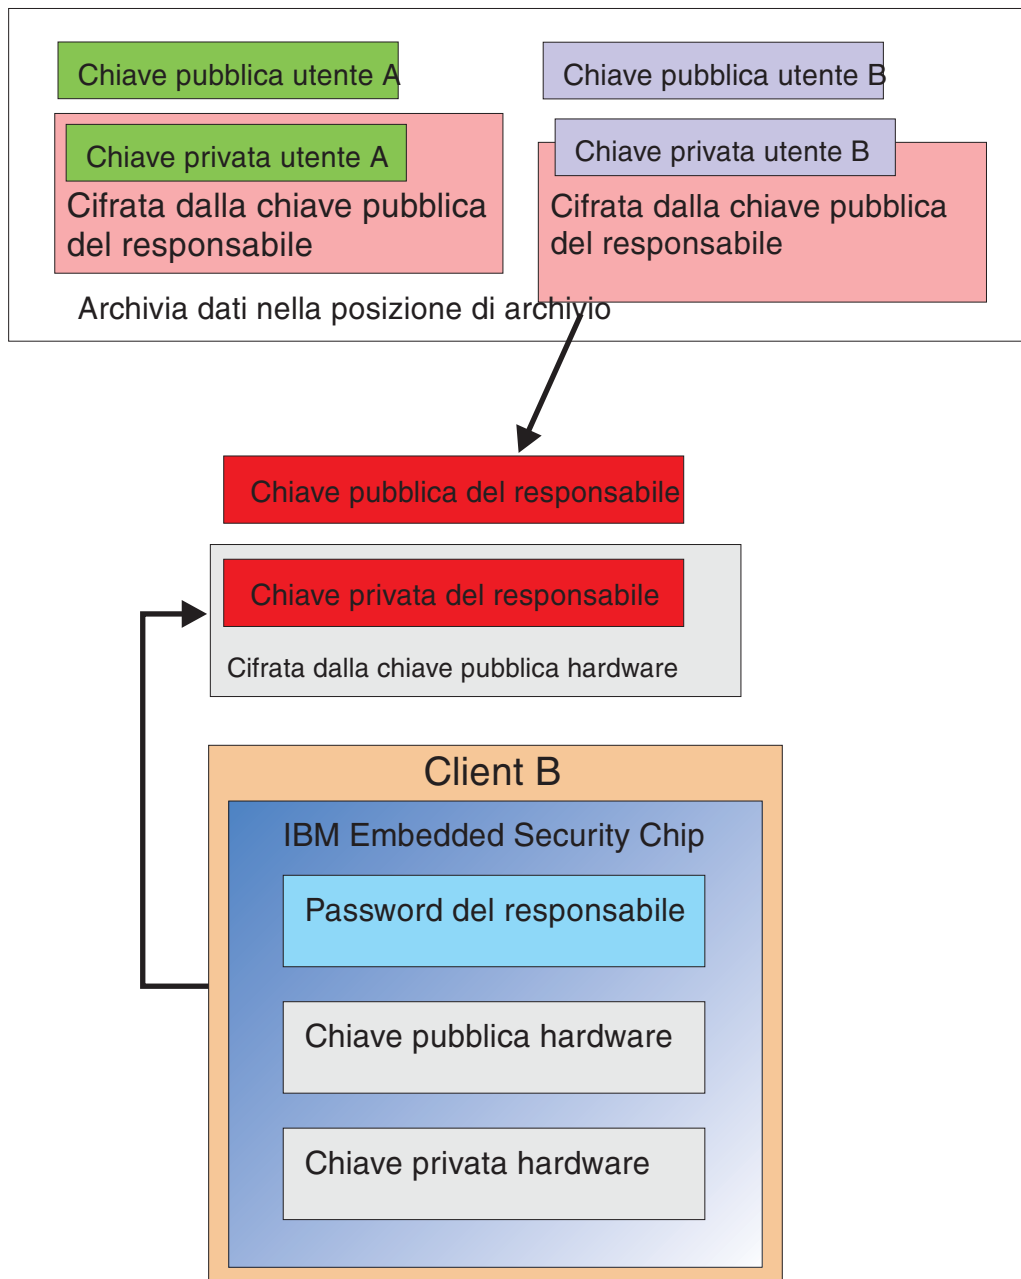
Chiave pubblica utente A

Chiave pubblica utente B

Chiave privata utente A

Cifrata dalla chiave pubblica del responsabile

Chiave privata utente B

Cifrata dalla chiave pubblica del responsabile

Archivia dati nella posizione di archivio

Chiave pubblica del responsabile

Chiave privata del responsabile

Cifrata dalla chiave pubblica hardware

Client B

IBM Embedded Security Chip

Password del responsabile

Chiave pubblica hardware

Chiave privata hardware